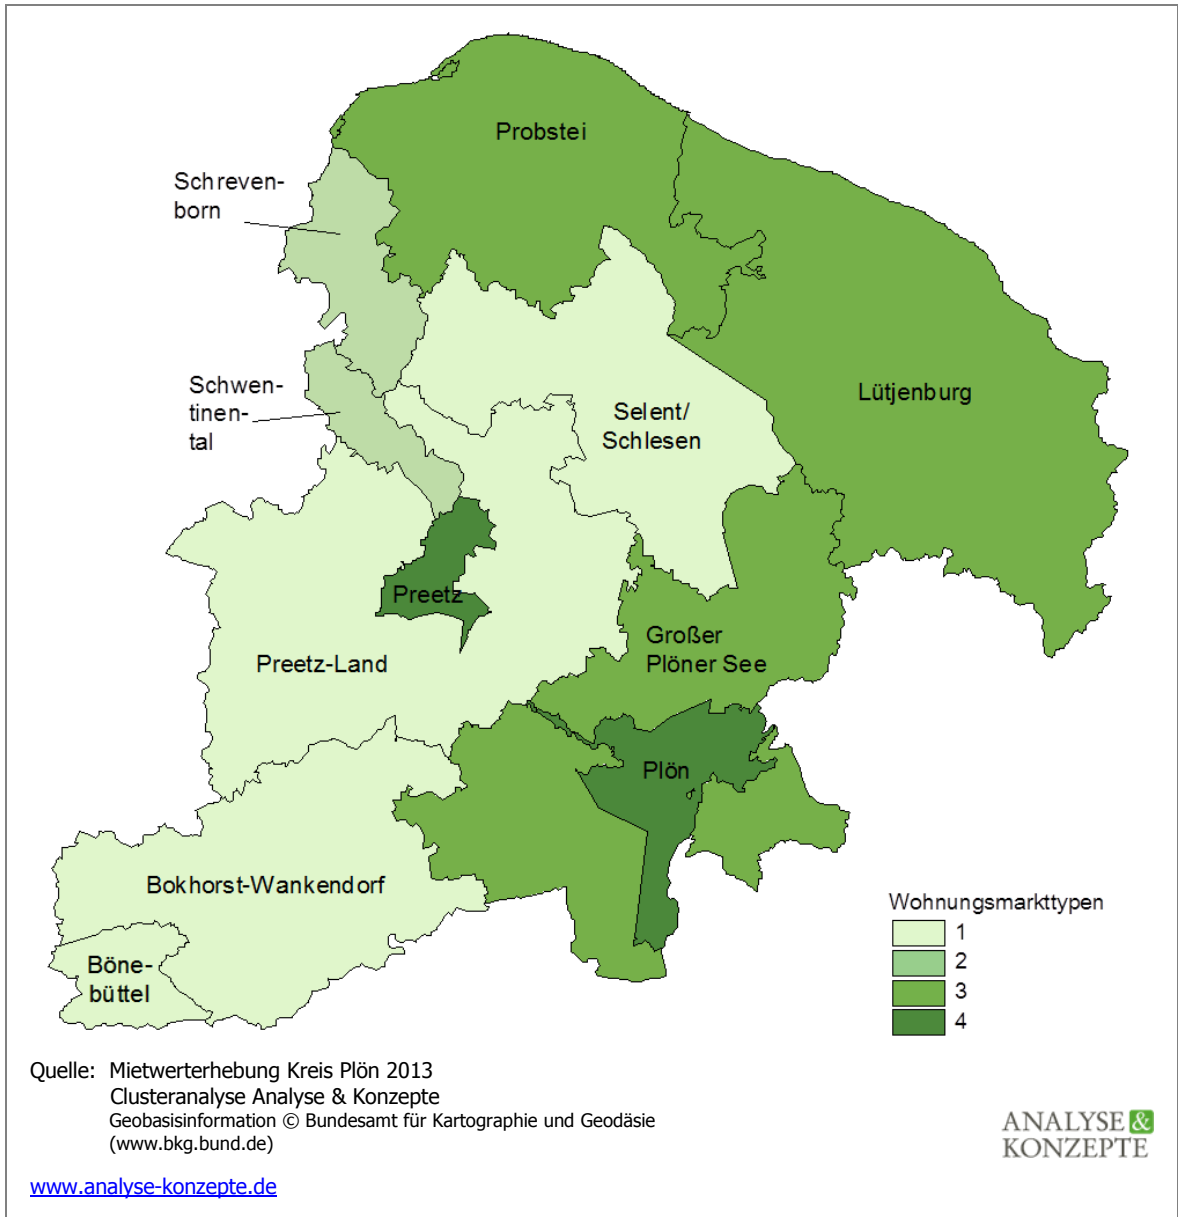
Probstei

Schrevenborn

Lütjenburg

Schwentinental

Selent/ Schlesen

Preetz

Preetz-Land

Großer Plöner See

Plön

Bokhorst-Wankendorf

Bönebüttel

Wohnungsmarkttypen
1
2
3
4

Quelle: Mietwerterhebung Kreis Plön 2013
Clusteranalyse Analyse & Konzepte
Geobasisinformation © Bundesamt für Kartographie und Geodäsie (www.bkg.bund.de)

ANALYSE & KONZEPTE

www.analyse-konzepte.de